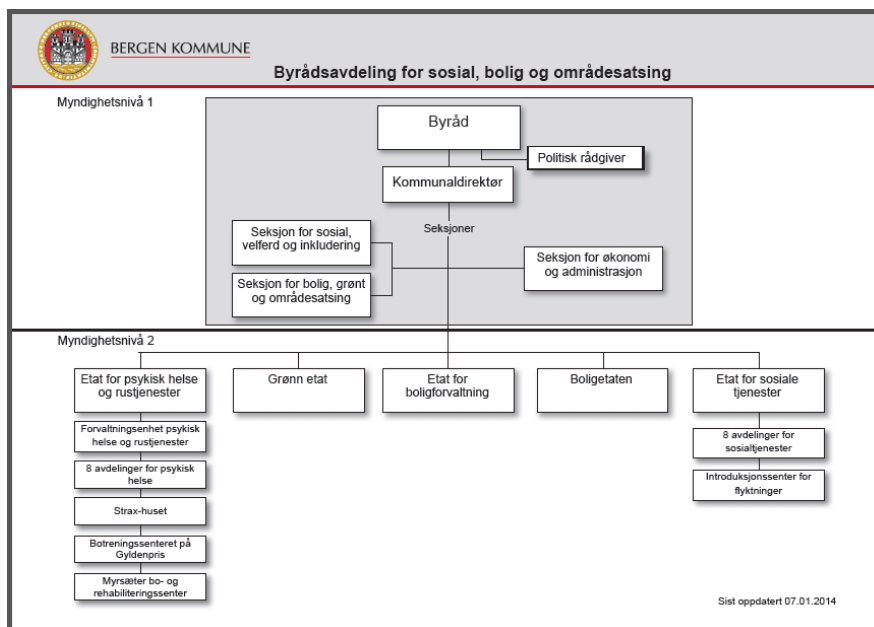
BERGEN KOMMUNE

Byrådsavdeling for sosial, bolig og områdesatsing

Myndighetsnivå 1

Byråd

Politisk rådgiver

Kommunaldirektør

Seksjoner

Seksjon for sosial, velferd og inkludering

Seksjon for bolig, grønt og områdesatsing

Seksjon for økonomi og administrasjon

Myndighetsnivå 2

Etat for psykisk helse og rustjenester

Grønn etat

Etat for boligforvaltning

Boligetaten

Etat for sosiale tjenester

Forvaltningsenhet psykisk helse og rustjenester

8 avdelinger for psykisk helse

Strax-huset

Botreningssenteret på Gyldenpris

Myrsæter bo- og rehabiliteringssenter

8 avdelinger for sosialtjenester

Introduksjonssenter for flyktninger

Sist oppdatert 07.01.2014